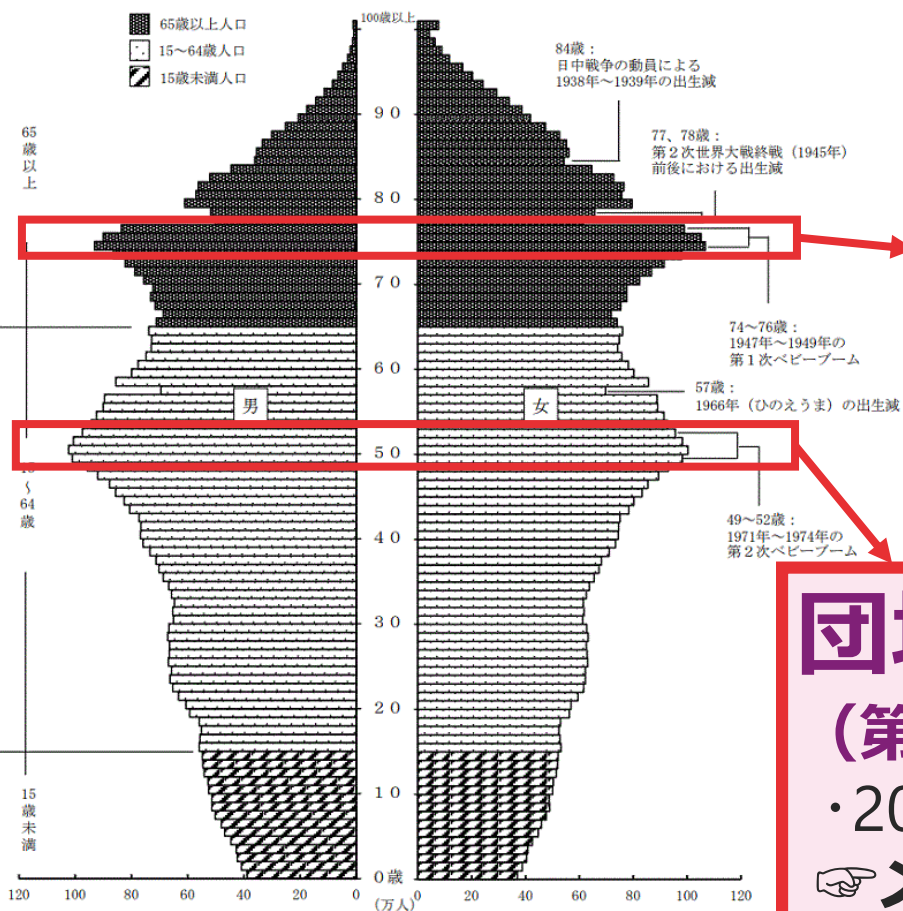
65歳以上人口
15～64歳人口
15歳未満人口

65
歳
以
上

15
～
64
歳

15
歳
未
満

100歳以上
90
80
70
60
50
40
30
20
10
0歳

男
女

84歳：
日中戦争の動員による
1938年～1939年の出生減

77、78歳：
第２次世界大戦終戦（1945年）
前後における出生減

74～76歳：
1947年～1949年の
第１次ベビーブーム

57歳：
1966年（ひのえうま）の出生減

49～52歳：
1971年～1974年の
第２次ベビーブーム

120 100 80 60 40 20 0
（万人）
0 20 40 60 80 100 120

団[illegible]
（第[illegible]
・20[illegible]
☞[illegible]